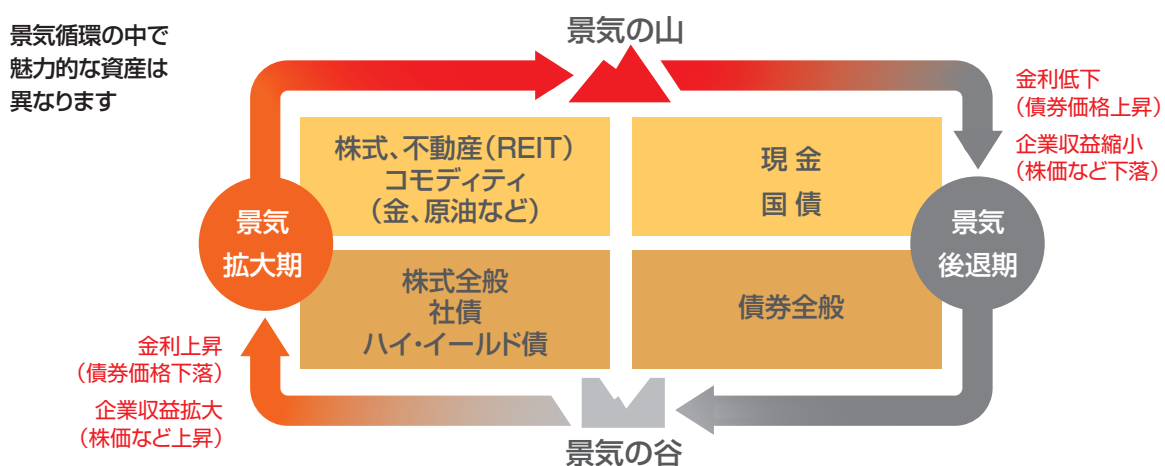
景気循環の中で
魅力的な資産は
異なります

景気の山

金利低下
（債券価格上昇）

企業収益縮小
（株価など下落）

株式、不動産（REIT）
コモディティ
（金、原油など）

現 金
国 債

景気
拡大期

景気
後退期

株式全般
社債
ハイ・イールド債

債券全般

金利上昇
（債券価格下落）

企業収益拡大
（株価など上昇）

景気の谷